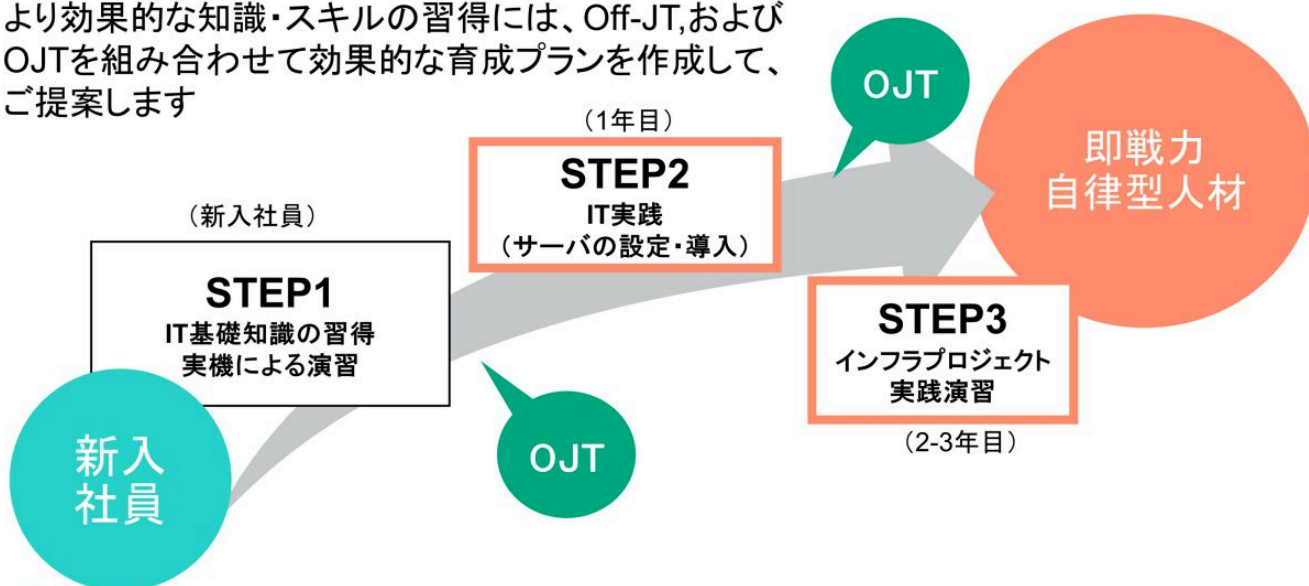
より効果的な知識・スキルの習得には、Off-JT,および OJTを組み合わせて効果的な育成プランを作成して、ご提案します

(1年目)
STEP2
IT実践
(サーバの設定・導入)

OJT

即戦力
自律型人材

(新入社員)
STEP1
IT基礎知識の習得
実機による演習

STEP3
インフラプロジェクト
実践演習
(2-3年目)

OJT

新入
社員